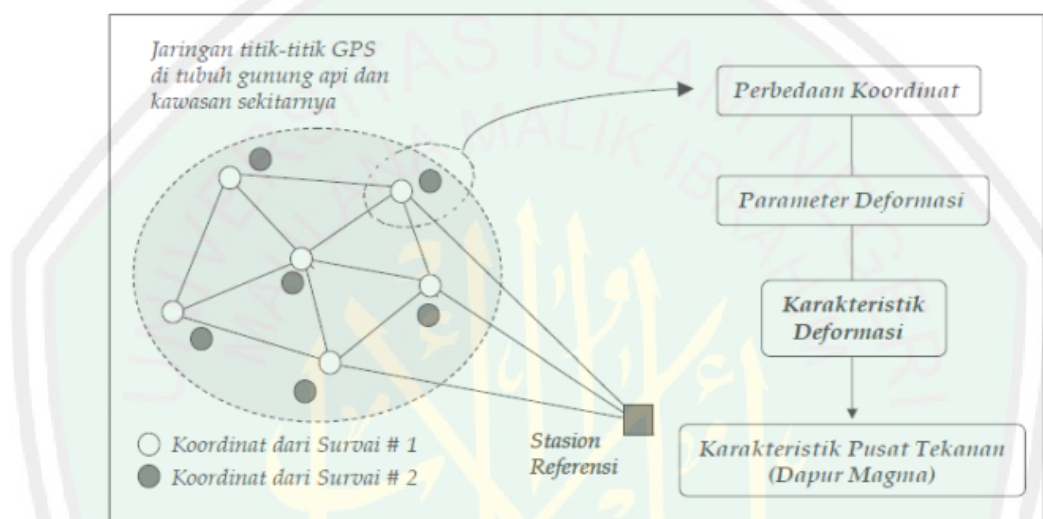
Jaringan titik-titik GPS di tubuh gunung api dan kawasan sekitarnya

Perbedaan Koordinat

Parameter Deformasi

Karakteristik Deformasi

Karakteristik Pusat Tekanan (Dapur Magma)

Stasion Referensi

Koordinat dari Survai # 1

Koordinat dari Survai # 2

UNIVERSITAS ISLAM NEGERI MAULANA MALIK IBRAHIM